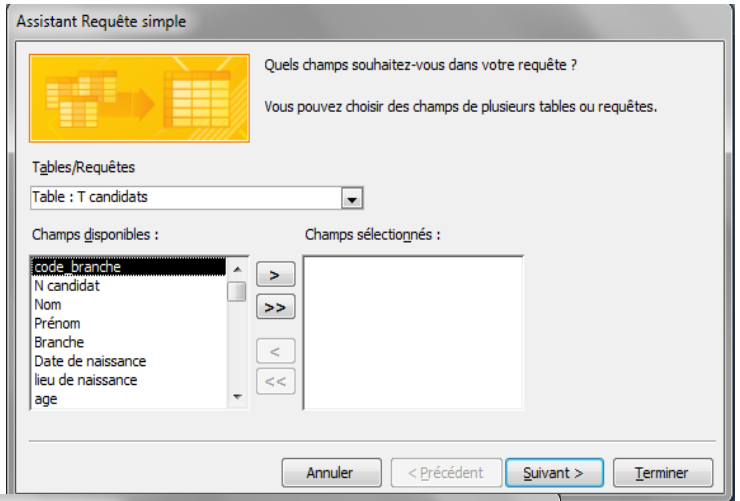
Assistant Requête simple

Quels champs souhaitez-vous dans votre requête ?

Vous pouvez choisir des champs de plusieurs tables ou requêtes.

Tables/Requêtes

Table : T candidats

Champs disponibles :

code_branche
N candidat
Nom
Prénom
Branche
Date de naissance
lieu de naissance
age

Champs sélectionnés :

>
>>
<
<<

Annuler
< Précédent
Suivant >
Terminer